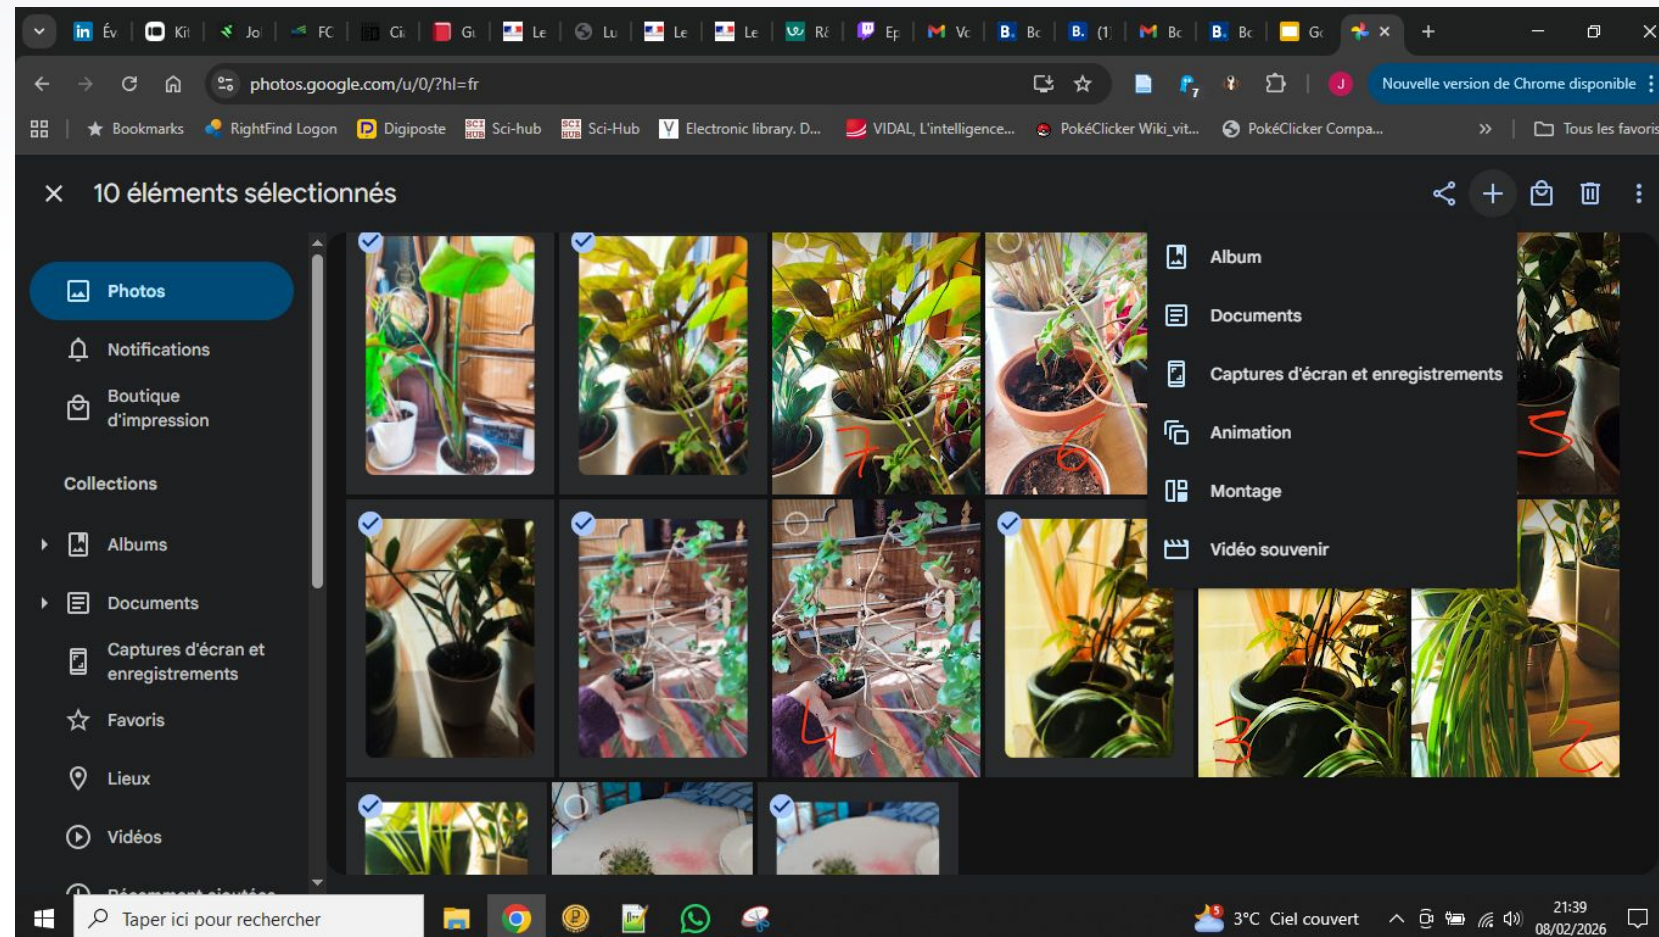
Év Kit Joi FC Ci Gi Le Lu Le Le Ré Ep Vc Bc (1) Bc Bc Gc

photos.google.com/u/0/?hl=fr

Nouvelle version de Chrome disponible

Bookmarks RightFind Logon Digiposte Sci-hub Sci-Hub Electronic library. D... VIDAL, L'intelligence... PokéClicker Wiki_vit... PokéClicker Compa... » Tous les favoris

10 éléments sélectionnés

Photos
Notifications
Boutique d'impression
Collections
Albums
Documents
Captures d'écran et enregistrements
Favoris
Lieux
Vidéos

Album
Documents
Captures d'écran et enregistrements
Animation
Montage
Vidéo souvenir

7 6 5 4 3 2

Taper ici pour rechercher
3°C Ciel couvert
21:39
08/02/2026